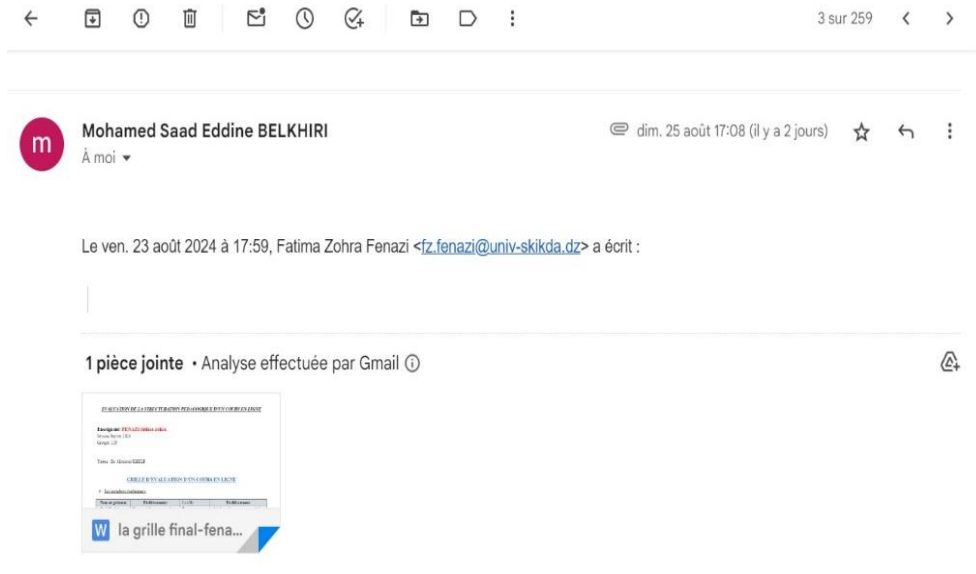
3 sur 259

m

Mohamed Saad Eddine BELKHIRI
À moi ▾

dim. 25 août 17:08 (il y a 2 jours)

Le ven. 23 août 2024 à 17:59, Fatima Zohra Fenazi <fz.fenazi@univ-skikda.dz> a écrit :

1 pièce jointe • Analyse effectuée par Gmail ⓘ

EVALUATION DE LA STRUCTURATION PEDAGOGIQUE D'UN COURS EN LIGNE

Enseignant: FENAZI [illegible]

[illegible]

GRILLE D'EVALUATION D'UN COURS EN LIGNE

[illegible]

W la grille final-fena...